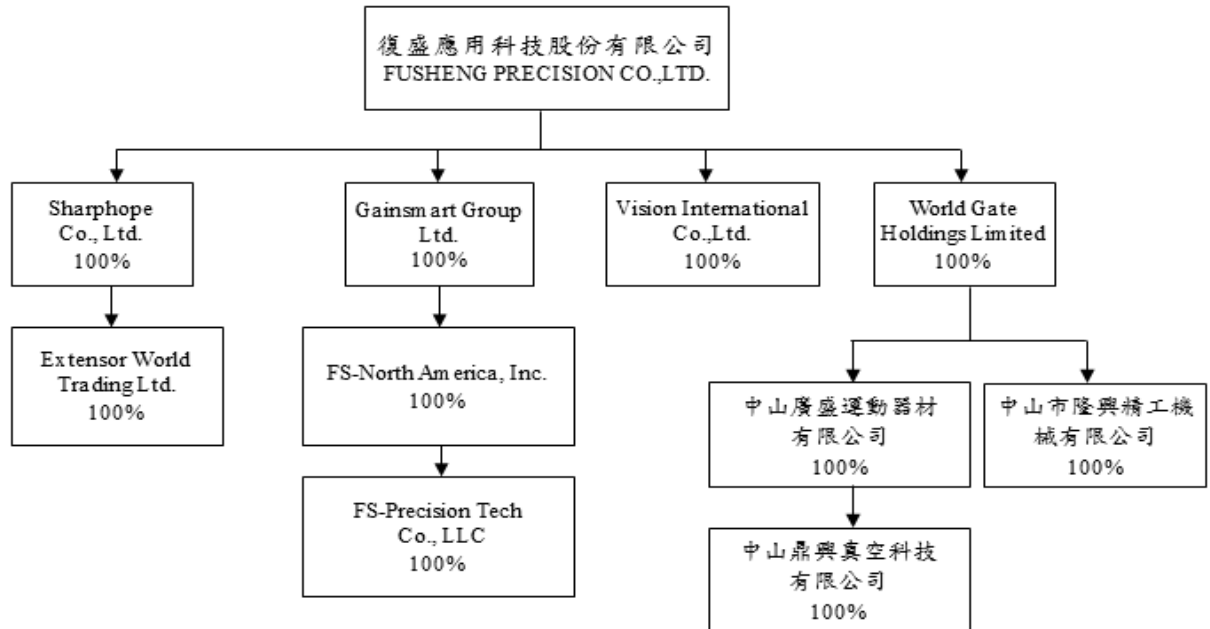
復盛應用科技股份有限公司
FUSHENG PRECISION CO.,LTD.

Sharphope Co., Ltd.
100%

Gainsmart Group Ltd.
100%

Vision International Co.,Ltd.
100%

World Gate Holdings Limited
100%

Extensor World Trading Ltd.
100%

FS-North America, Inc.
100%

FS-Precision Tech Co., LLC
100%

中山廣盛運動器材有限公司
100%

中山市隆興精工機械有限公司
100%

中山鼎興真空科技有限公司
100%